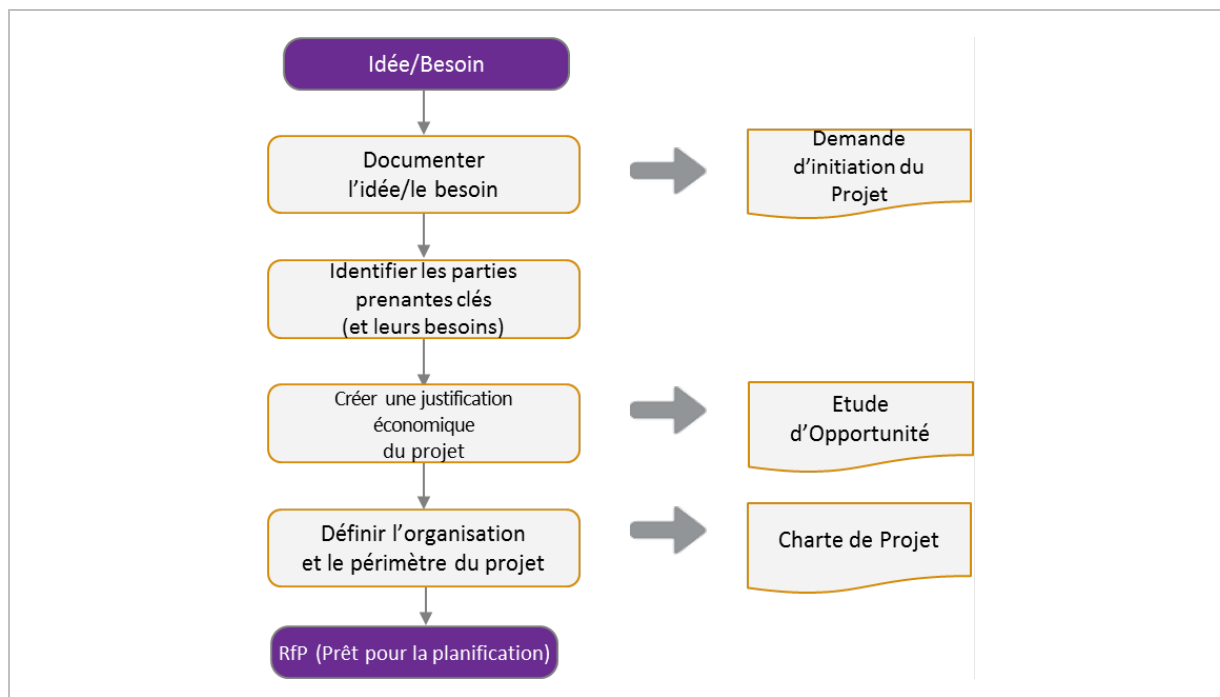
Idée/Besoin

Documenter l’idée/le besoin

Demande d’initiation du Projet

Identifier les parties prenantes clés (et leurs besoins)

Créer une justification économique du projet

Etude d’Opportunité

Définir l’organisation et le périmètre du projet

Charte de Projet

RfP (Prêt pour la planification)